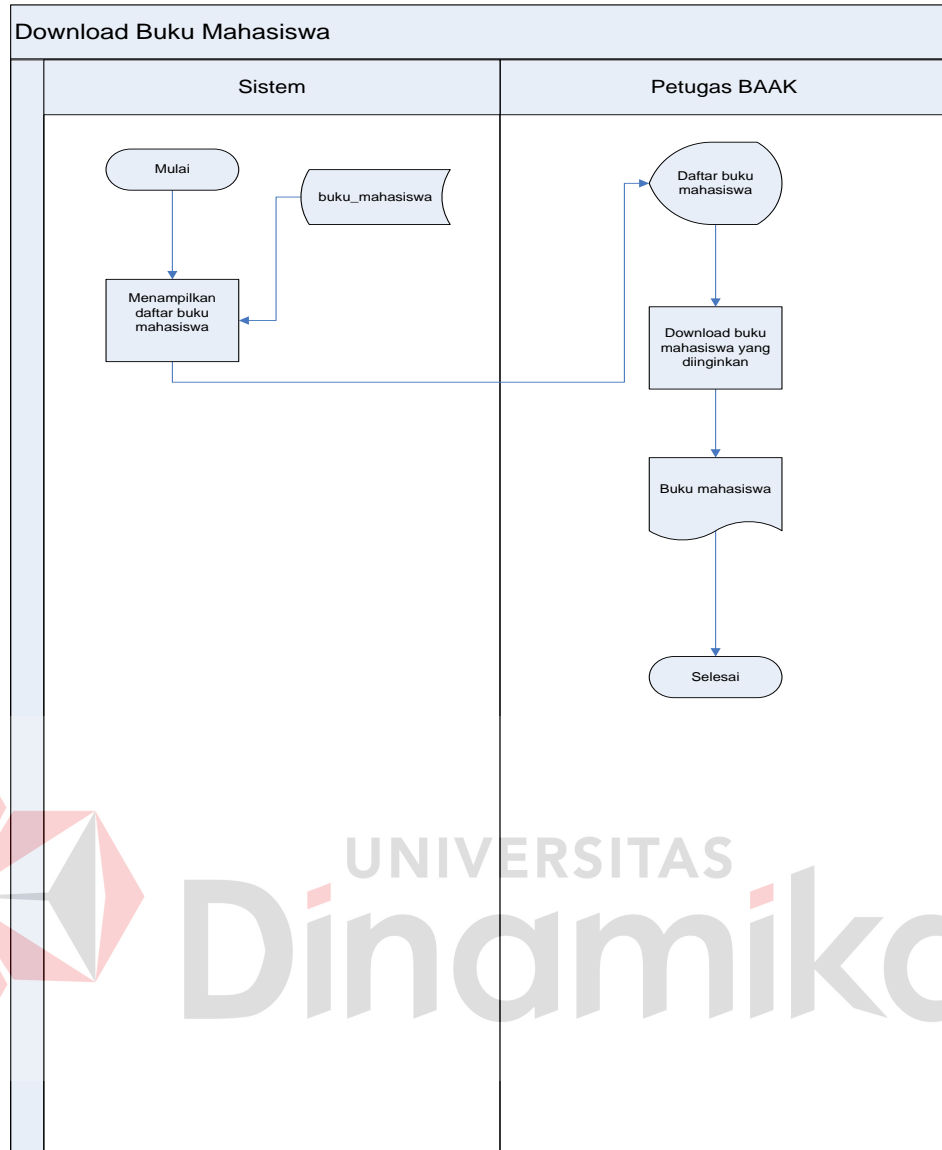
Download Buku Mahasiswa

Sistem

Petugas BAAK

Mulai

buku_mahasiswa

Menampilkan daftar buku mahasiswa

Daftar buku mahasiswa

Download buku mahasiswa yang diinginkan

Buku mahasiswa

Selesai

UNIVERSITAS
Dinamika